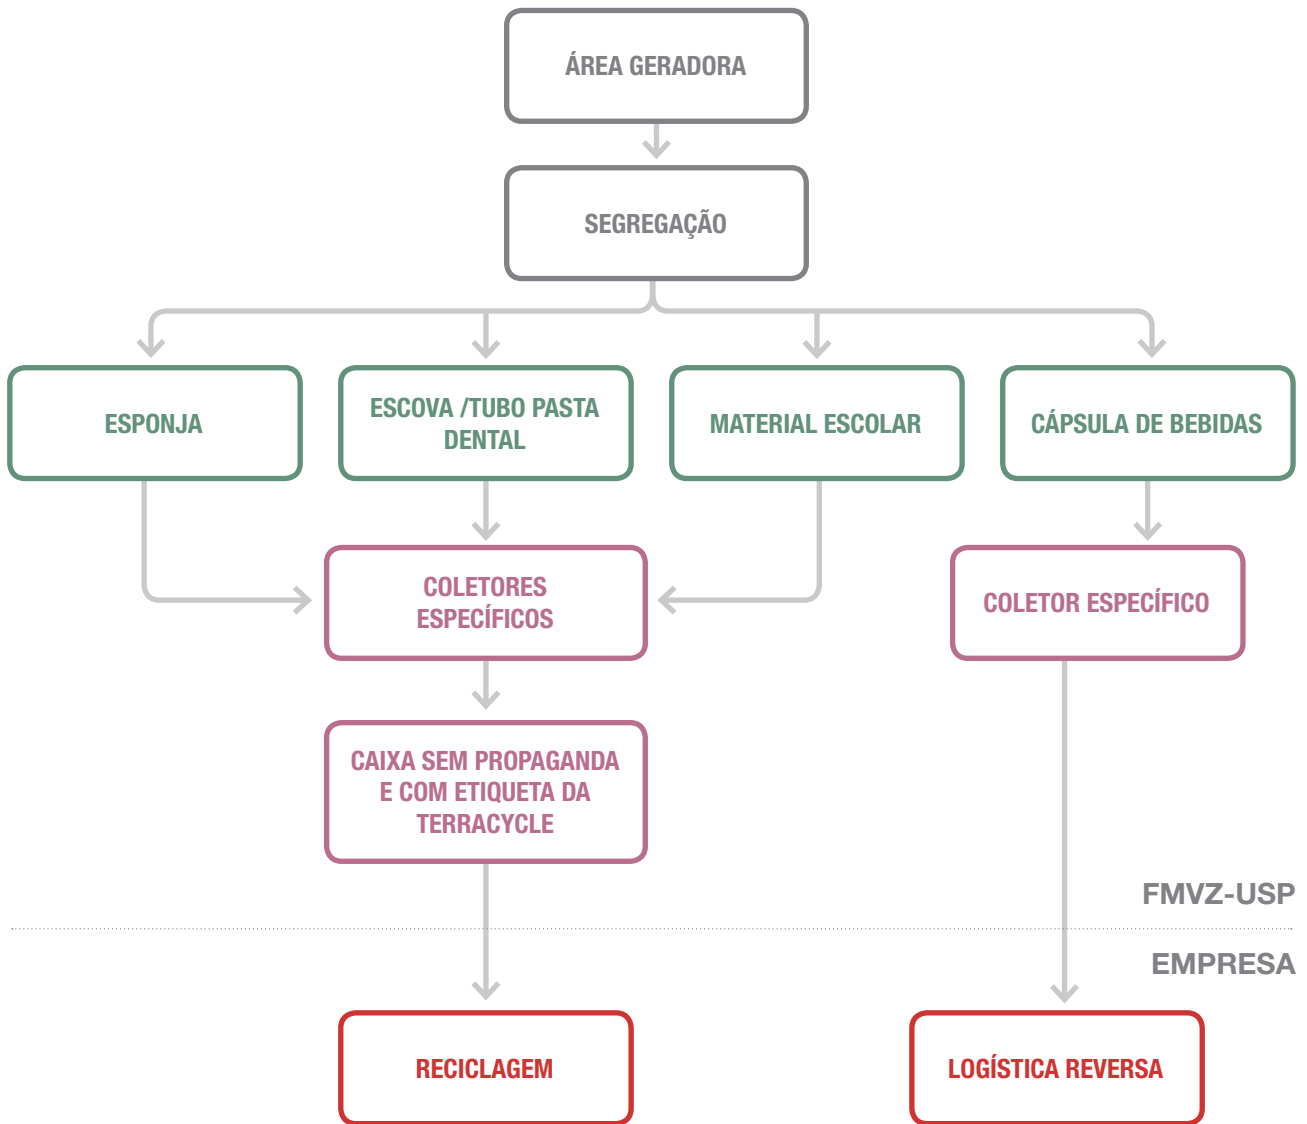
ÁREA GERADORA

SEGREGAÇÃO

ESPONJA

ESCOVA /TUBO PASTA DENTAL

MATERIAL ESCOLAR

CÁPSULA DE BEBIDAS

COLETORES ESPECÍFICOS

COLETOR ESPECÍFICO

CAIXA SEM PROPAGANDA E COM ETIQUETA DA TERRACYCLE

FMVZ-USP

EMPRESA

RECICLAGEM

LOGÍSTICA REVERSA